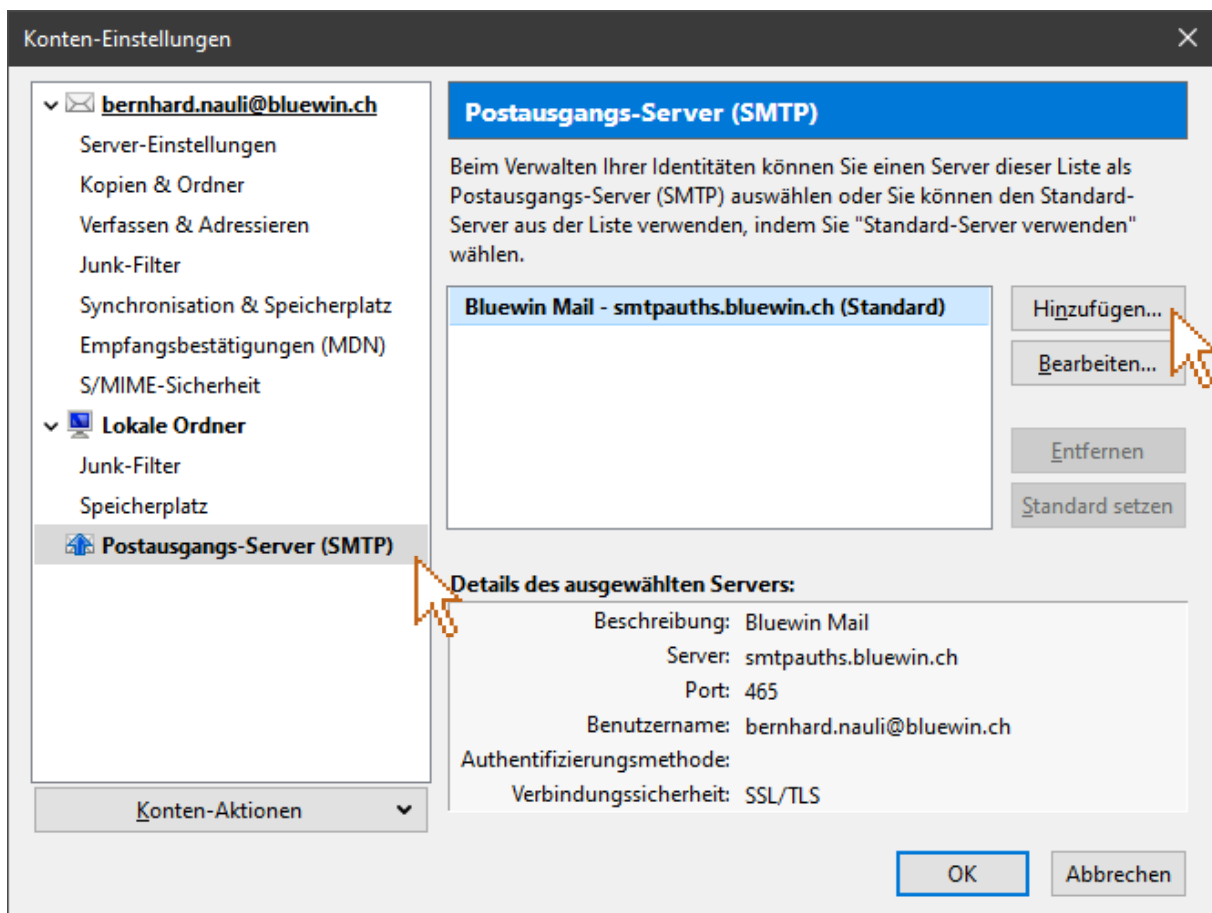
Konten-Einstellungen

bernhard.nauli@bluewin.ch
Server-Einstellungen
Kopien & Ordner
Verfassen & Adressieren
Junk-Filter
Synchronisation & Speicherplatz
Empfangsbestätigungen (MDN)
S/MIME-Sicherheit
Lokale Ordner
Junk-Filter
Speicherplatz
Postausgangs-Server (SMTP)

Konten-Aktionen

Postausgangs-Server (SMTP)

Beim Verwalten Ihrer Identitäten können Sie einen Server dieser Liste als Postausgangs-Server (SMTP) auswählen oder Sie können den Standard-Server aus der Liste verwenden, indem Sie "Standard-Server verwenden" wählen.

Bluewin Mail - smtpauths.bluewin.ch (Standard)

Hinzufügen...
Bearbeiten...
Entfernen
Standard setzen

Details des ausgewählten Servers:

| | |
|---|---|
| Beschreibung: | Bluewin Mail |
| Server: | smtpauths.bluewin.ch |
| Port: | 465 |
| Benutzername: | bernhard.nauli@bluewin.ch |
| Authentifizierungsmethode: | |
| Verbindungssicherheit: | SSL/TLS |

OK
Abbrechen